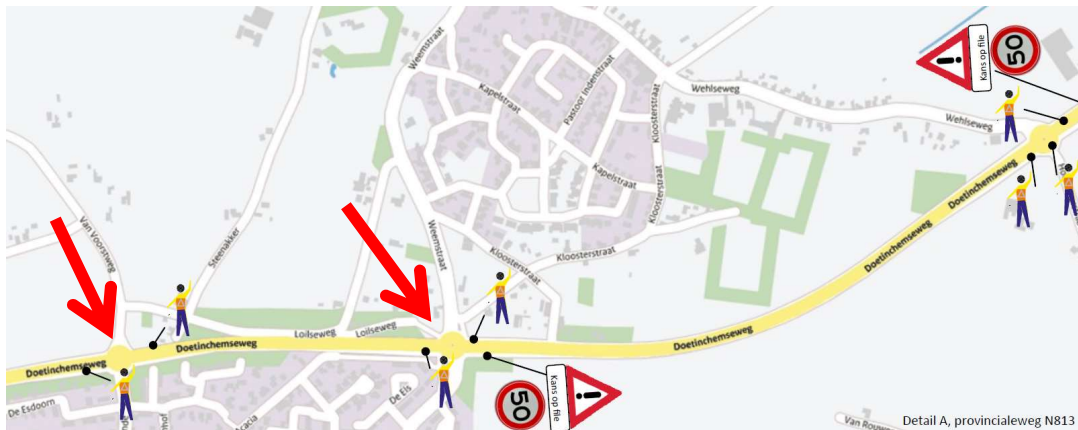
Kans op file
50
Wehlseweg
Wehlseweg
Weemstraat
Kapelstraat
Pastoor Indenstraat
Kloosterstraat
Kapelstraat
Kloosterstraat
Kloosterstraat
Weemstraat
Steenakker
Van Voorstweg
Loilseweg
Loilseweg
Doetinchemseweg
Doetinchemseweg
Doetinchemseweg
Doetinchemseweg
Doetinchemseweg
De Esdoorn
De Els
Kans op file
50
Van Rouwe
Detail A, provincialeweg N813